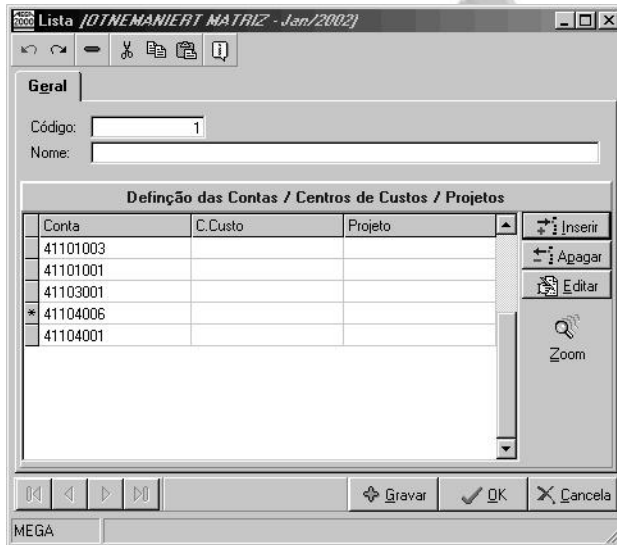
Lista /OTNEMANIERT MATRIZ - Jan/2002)

Geral

Código: 1
Nome:

Defínção das Contas / Centros de Custos / Projetos

| | Conta | C.Custo | Projeto |
|---|---|---|---|
| | 41101003 | | |
| | 41101001 | | |
| | 41103001 | | |
| * | 41104006 | | |
| | 41104001 | | |

Inserir
Apagar
Editar
Zoom

Gravar
OK
Cancela

MEGA